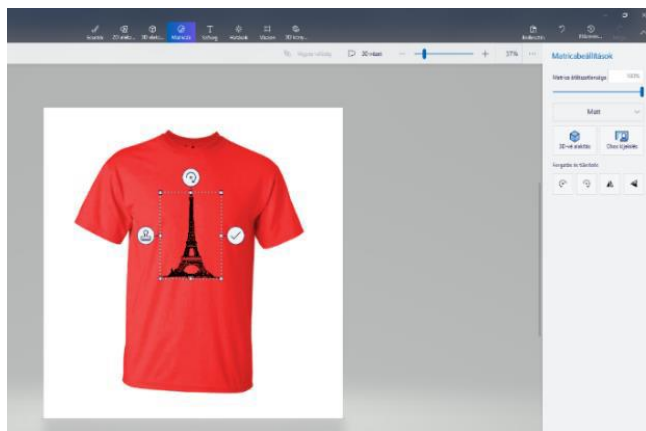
Ecsetek 2D alakz. 3D alakz. Matricák Szöveg Hatások Vászon 3D könyv.

Beillesztés Visszavon Előzmény

Nagyítás ... 3D nézet 37%

Matricabeállítások

Matrica átlátszatlansága 100%

Matt

3D-vé alakítás Címke törlése

Forgatás és tükrözés